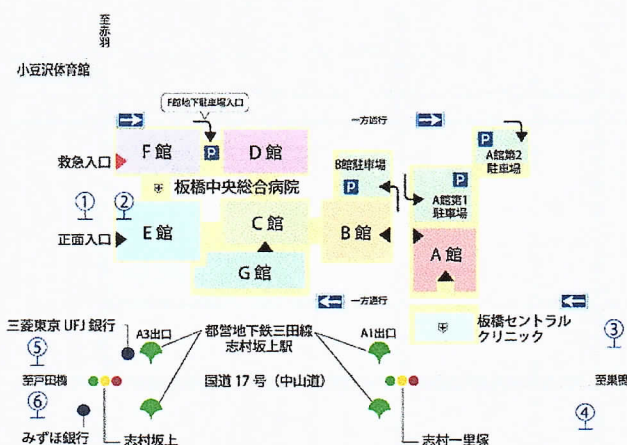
至赤羽

小豆沢体育館

F館地下駐車場入口

一方通行

F館

P

D館

救急入口

B館駐車場

P

A館第2駐車場

P

A館第1駐車場

板橋中央総合病院

①

②

正面入口

E館

C館

B館

A館

G館

一方通行

三菱東京 UFJ 銀行

A3出口

都営地下鉄三田線 志村坂上駅

A1出口

板橋セントラルクリニック

③

⑤

至戸田橋

国道 17 号（中山道）

至巣鴨

⑥

④

みずほ銀行

志村坂上

志村一里塚